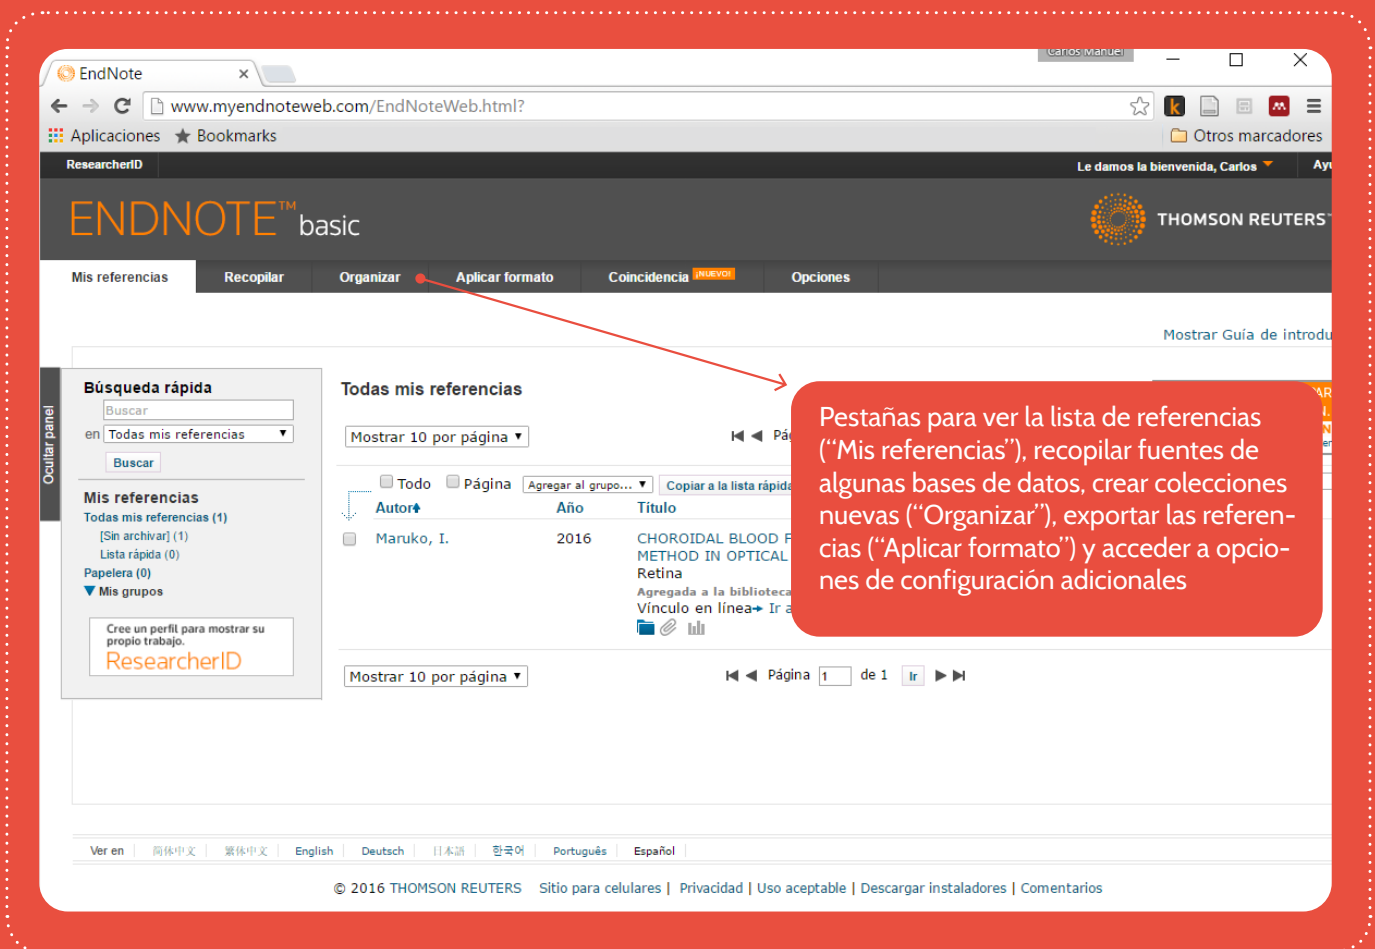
EndNote ×

Carlos Manuel

www.myendnoteweb.com/EndNoteWeb.html?

Aplicaciones ★ Bookmarks Otros marcadores

ResearcherID Le damos la bienvenida, Carlos Ayu

ENDNOTE™ basic THOMSON REUTERS

Mis referencias Recopilar Organizar Aplicar formato Coincidencia ¡NUEVO! Opciones

Mostrar Guía de introdu

Ocultar panel

Búsqueda rápida
Buscar
en Todas mis referencias
Buscar

Mis referencias
Todas mis referencias (1)
[Sin archivar] (1)
Lista rápida (0)
Papelera (0)
Mis grupos

Cree un perfil para mostrar su propio trabajo.
ResearcherID

Todas mis referencias

Mostrar 10 por página Pá

Todo Página Agregar al grupo... Copiar a la lista rápida

Autor Año Título

Maruko, I. 2016 CHOROIDAL BLOOD F METHOD IN OPTICAL Retina
Agregada a la bibliotec
Vínculo en línea Ir a

Pestañas para ver la lista de referencias (“Mis referencias”), recopilar fuentes de algunas bases de datos, crear colecciones nuevas (“Organizar”), exportar las referencias (“Aplicar formato”) y acceder a opciones de configuración adicionales

Mostrar 10 por página Página 1 de 1 Ir

Ver en 简体中文 繁體中文 English Deutsch 日本語 한국어 Português Español

© 2016 THOMSON REUTERS Sitio para celulares | Privacidad | Uso aceptable | Descargar instaladores | Comentarios